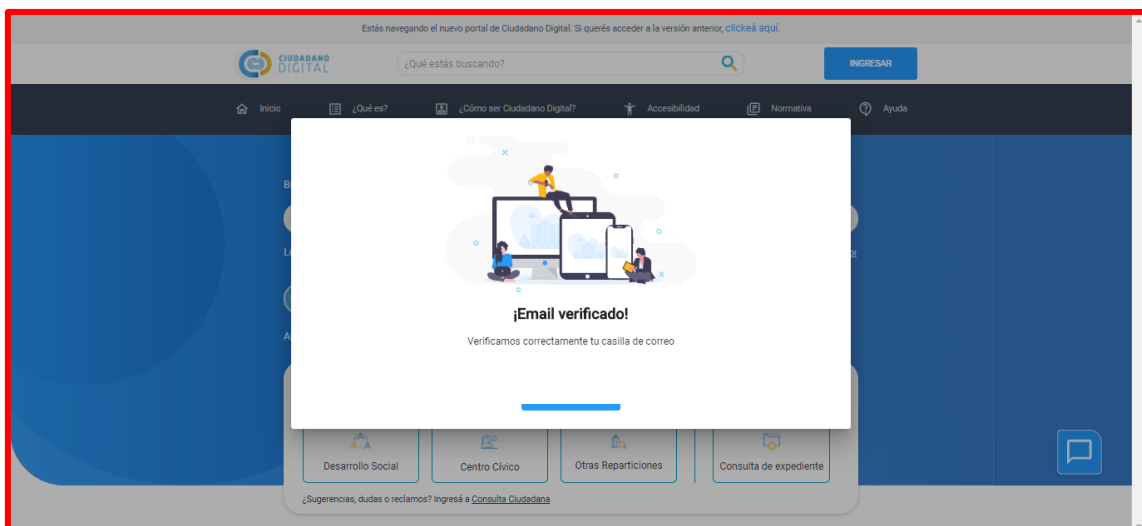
Estás navegando el nuevo portal de Ciudadano Digital. Si querés acceder a la versión anterior, clickeá aquí.

CIUDADANO DIGITAL

¿Qué estás buscando?

INGRESAR

Inicio ¿Qué es? ¿Cómo ser Ciudadano Digital? Accesibilidad Normativa Ayuda

¡Email verificado!

Verificamos correctamente tu casilla de correo

Desarrollo Social Centro Cívico Otras Reparticiones Consulta de expediente

¿Sugerencias, dudas o reclamos? Ingresá a Consulta Ciudadana